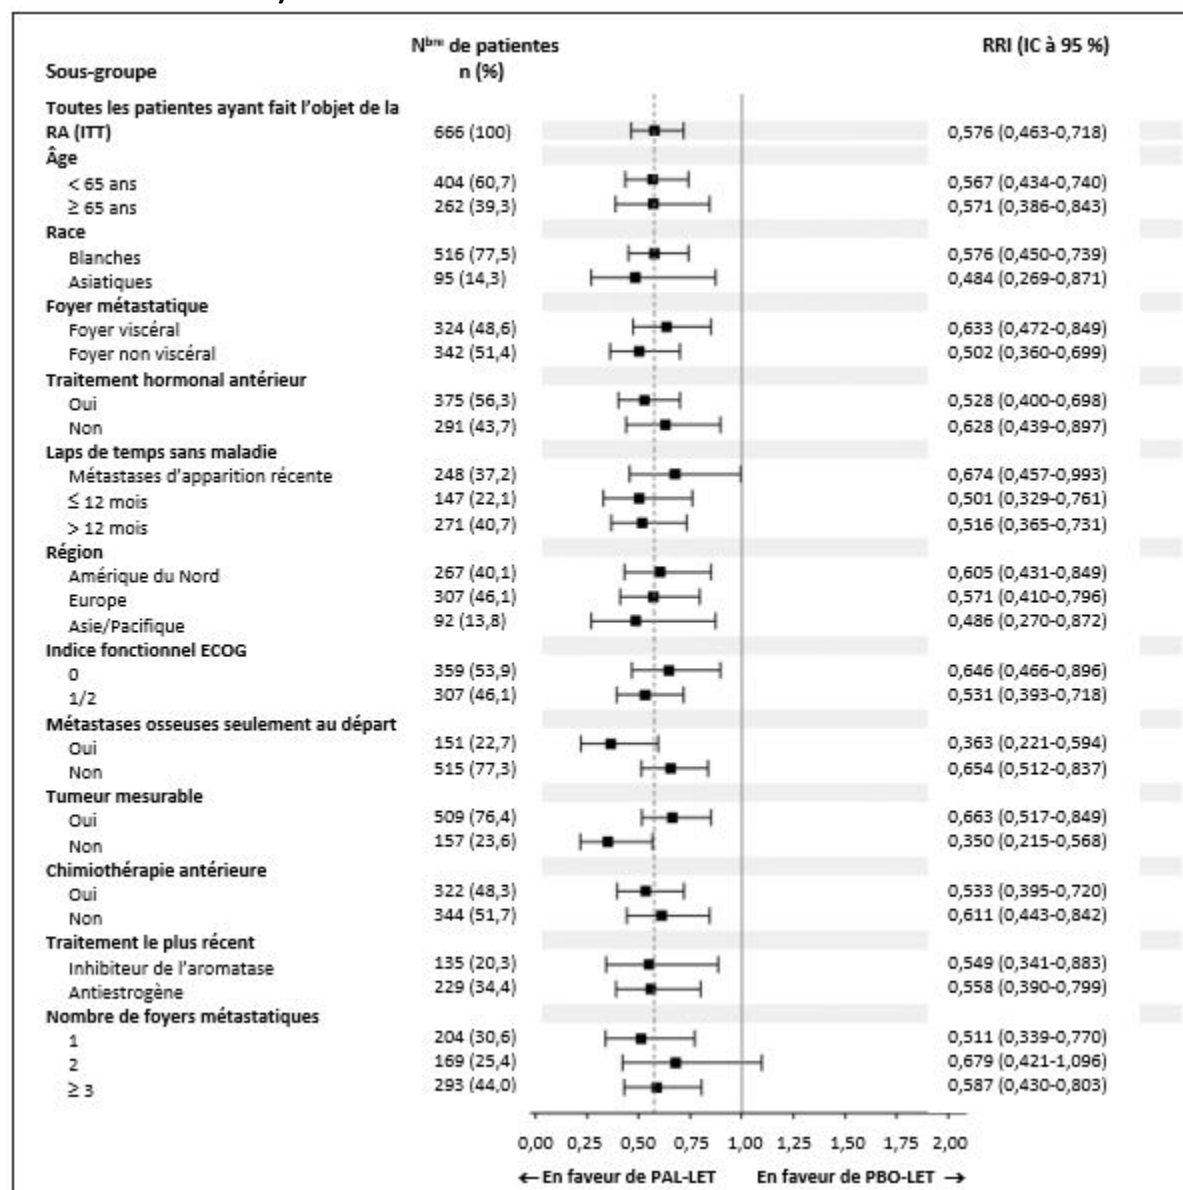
| Sous-groupe | N$^{bre}$ de patientes n (%) | RRI (IC à 95 %) |
|---|---|---|
| Toutes les patientes ayant fait l'objet de la RA (ITT) | 666 (100) | 0,576 (0,463-0,718) |
| Âge | | |
| < 65 ans | 404 (60,7) | 0,567 (0,434-0,740) |
| ≥ 65 ans | 262 (39,3) | 0,571 (0,386-0,843) |
| Race | | |
| Blanches | 516 (77,5) | 0,576 (0,450-0,739) |
| Asiatiques | 95 (14,3) | 0,484 (0,269-0,871) |
| Foyer métastatique | | |
| Foyer viscéral | 324 (48,6) | 0,633 (0,472-0,849) |
| Foyer non viscéral | 342 (51,4) | 0,502 (0,360-0,699) |
| Traitement hormonal antérieur | | |
| Oui | 375 (56,3) | 0,528 (0,400-0,698) |
| Non | 291 (43,7) | 0,628 (0,439-0,897) |
| Laps de temps sans maladie | | |
| Métastases d'apparition récente | 248 (37,2) | 0,674 (0,457-0,993) |
| ≤ 12 mois | 147 (22,1) | 0,501 (0,329-0,761) |
| > 12 mois | 271 (40,7) | 0,516 (0,365-0,731) |
| Région | | |
| Amérique du Nord | 267 (40,1) | 0,605 (0,431-0,849) |
| Europe | 307 (46,1) | 0,571 (0,410-0,796) |
| Asie/Pacifique | 92 (13,8) | 0,486 (0,270-0,872) |
| Indice fonctionnel ECOG | | |
| 0 | 359 (53,9) | 0,646 (0,466-0,896) |
| 1/2 | 307 (46,1) | 0,531 (0,393-0,718) |
| Métastases osseuses seulement au départ | | |
| Oui | 151 (22,7) | 0,363 (0,221-0,594) |
| Non | 515 (77,3) | 0,654 (0,512-0,837) |
| Tumeur mesurable | | |
| Oui | 509 (76,4) | 0,663 (0,517-0,849) |
| Non | 157 (23,6) | 0,350 (0,215-0,568) |
| Chimiothérapie antérieure | | |
| Oui | 322 (48,3) | 0,533 (0,395-0,720) |
| Non | 344 (51,7) | 0,611 (0,443-0,842) |
| Traitement le plus récent | | |
| Inhibiteur de l'aromatase | 135 (20,3) | 0,549 (0,341-0,883) |
| Antiestrogène | 229 (34,4) | 0,558 (0,390-0,799) |
| Nombre de foyers métastatiques | | |
| 1 | 204 (30,6) | 0,511 (0,339-0,770) |
| 2 | 169 (25,4) | 0,679 (0,421-1,096) |
| ≥ 3 | 293 (44,0) | 0,587 (0,430-0,803) |

0,00 0,25 0,50 0,75 1,00 1,25 1,50 1,75 2,00

← En faveur de PAL-LET En faveur de PBO-LET →